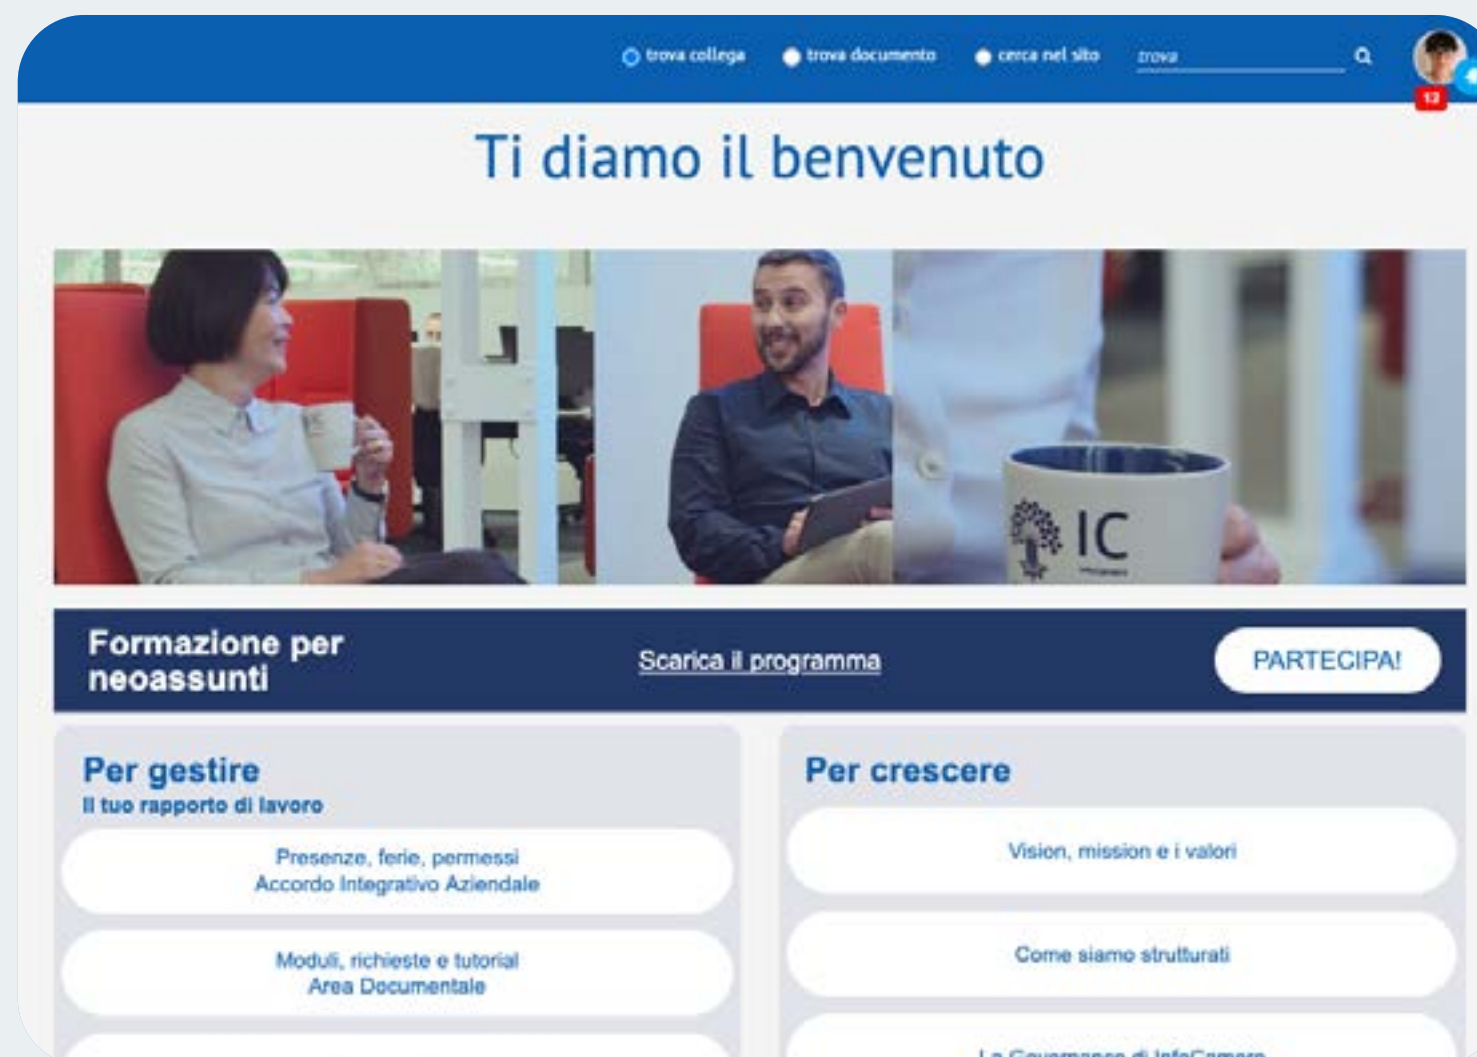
trova collega
trova documento
cerca nel sito
trova
12

Ti diamo il benvenuto

IC

Formazione per neoassunti
Scarica il programma
PARTECIPA!

Per gestire
Il tuo rapporto di lavoro

Presenze, ferie, permessi
Accordo Integrativo Aziendale

Moduli, richieste e tutorial
Area Documentale

Per crescere

Vision, mission e i valori

Come siamo strutturati

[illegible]